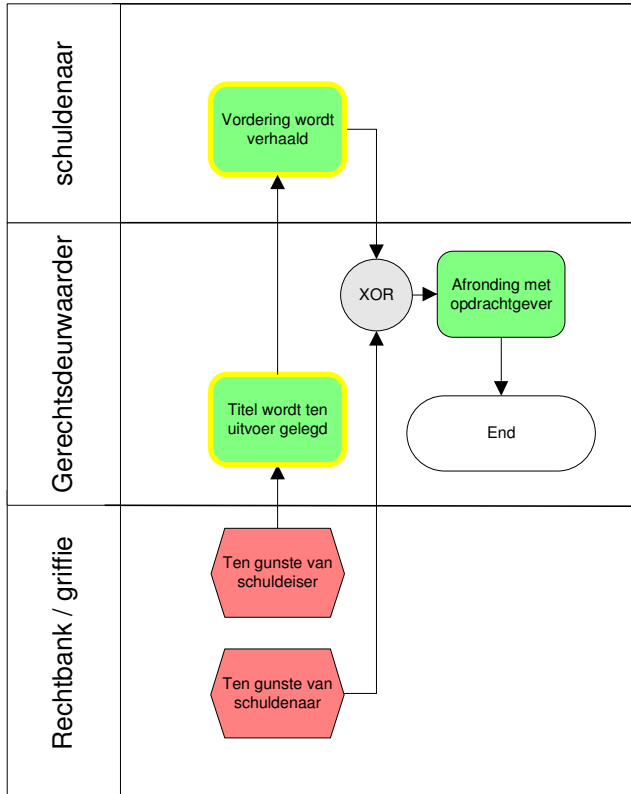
schuldenaar

Vordering wordt verhaald

Gerechtsdeurwaarder

XOR

Afronding met opdrachtgever

Titel wordt ten uitvoer gelegd

End

Rechtbank / griffie

Ten gunste van schuldeiser

Ten gunste van schuldenaar